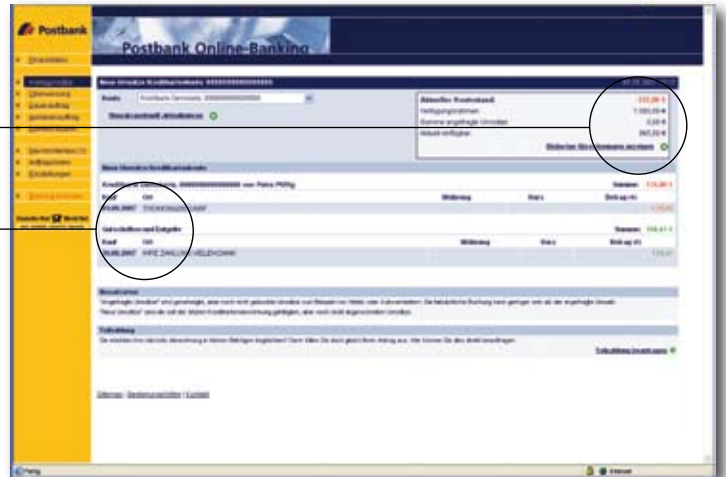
Postbank

Postbank Online-Banking

Neue Umsätze Kreditkartenkonto XXXXXXXXXXXXXXXX

Konto: Postbank Genuss XXXXXXXXXXXXXXXX

Aktueller Kontostand
Verfügungsrahmen
Summe vorgemerkte Umsätze
Aktuell verfügbar

Neue Umsätze Kreditkartenkonto

Kreditkarte XXXXXXXXXXXXXXXX von Petra Pfiffig

Gutschriften und Entgelte

Datum Ort Währung Kurs Betrag (€)

Summe:

Hinweis

Teilzahlung

Impressum | Sicherheitshinweise | Kontakt

Fertig

Internet